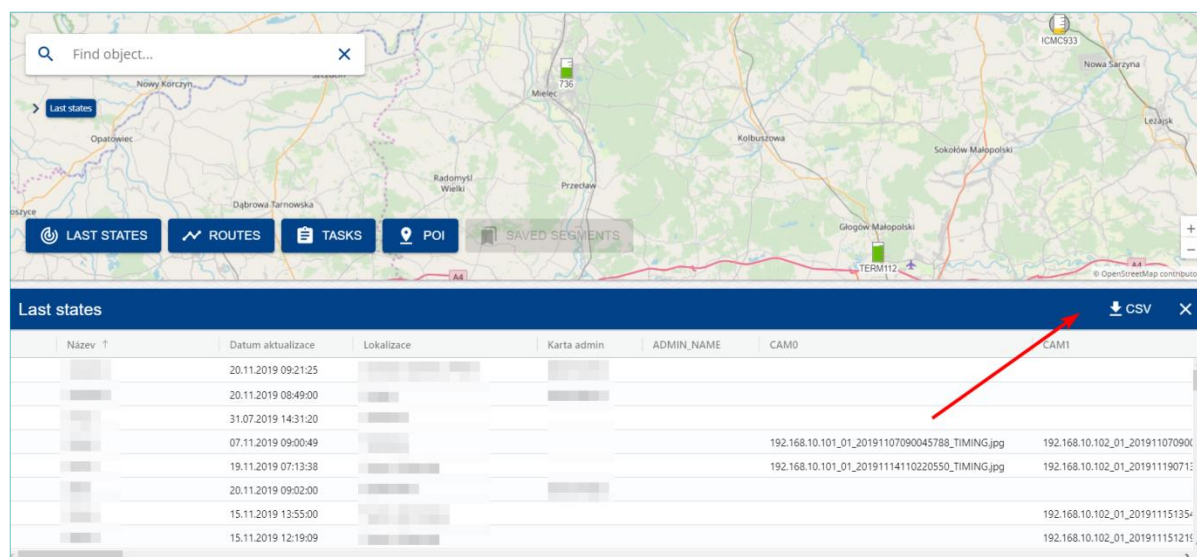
Find object...

Last states

Nowy Korczyn
Szczucin
Mielec
736
ICMC933
Nowa Sarzyna
Leżajsk
Opatowiec
Kolbuszowa
Sokołów Małopolski
Radomyśl Wielki
Przecław
Dąbrowa Tarnowska
oszyce
Głogów Małopolski
TERM112
A4
A4
© OpenStreetMap contributors

LAST STATES
ROUTES
TASKS
POI
SAVED SEGMENTS

Last states
CSV

| Název ↑ | Datum aktualizace | Lokalizace | Karta admin | ADMIN_NAME | CAM0 | CAM1 |
|---|---|---|---|---|---|---|
| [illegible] | 20.11.2019 09:21:25 | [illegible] | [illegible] | | | |
| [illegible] | 20.11.2019 08:49:00 | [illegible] | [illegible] | | | |
| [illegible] | 31.07.2019 14:31:20 | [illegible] | | | | |
| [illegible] | 07.11.2019 09:00:49 | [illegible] | | | 192.168.10.101_01_20191107090045788_TIMING.jpg | 192.168.10.102_01_2019110709000 |
| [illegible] | 19.11.2019 07:13:38 | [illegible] | | | 192.168.10.101_01_20191114110220550_TIMING.jpg | 192.168.10.102_01_201911190713 |
| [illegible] | 20.11.2019 09:02:00 | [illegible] | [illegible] | | | |
| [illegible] | 15.11.2019 13:55:00 | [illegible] | | | | 192.168.10.102_01_201911151354 |
| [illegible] | 15.11.2019 12:19:09 | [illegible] | | | | 192.168.10.102_01_201911151219 |